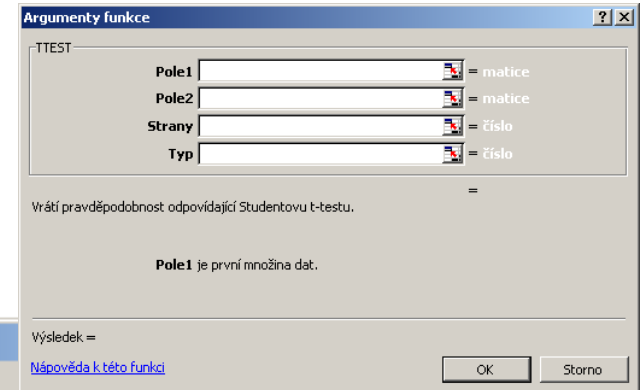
Argumenty funkce ? X

TTEST

Pole1 = matice

Pole2 = matice

Strany = číslo

Typ = číslo

=

Vrátí pravděpodobnost odpovídající Studentovu t-testu.

Pole1 je první množina dat.

Výsledek =

Nápověda k této funkci

OK Storno